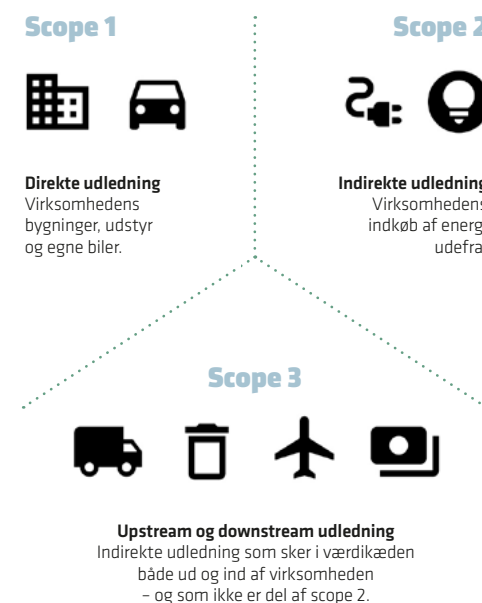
Scope 1

Direkte udledning
Virksomhedens bygninger, udstyr og egne biler.

Scope 2

Indirekte udledning
Virksomhedens indkøb af energ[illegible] udefra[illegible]

Scope 3

Upstream og downstream udledning
Indirekte udledning som sker i værdikæden både ud og ind af virksomheden – og som ikke er del af scope 2.